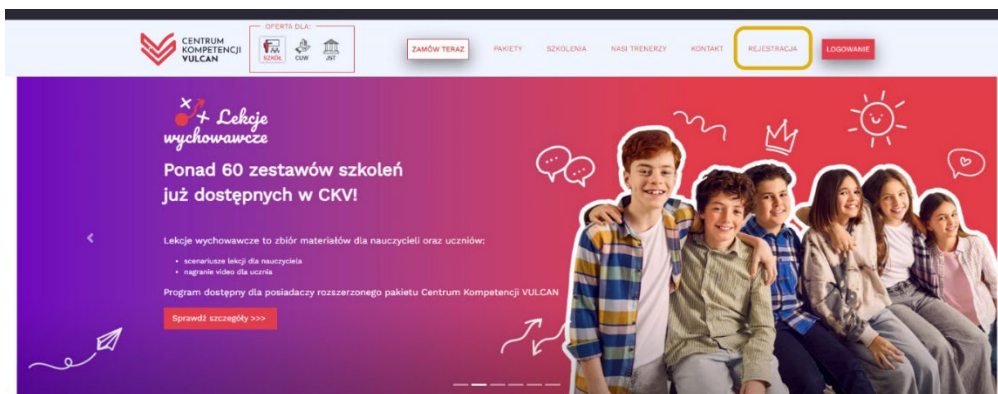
CENTRUM KOMPETENCJI VULCAN

OFERTA DLA:
SZKÓŁ CUW JST

ZAMÓW TERAZ PAKIETY SZKOLENIA NASI TRENERZY KONTAKT REJESTRACJA LOGOWANIE

Lekcje wychowawcze

Ponad 60 zestawów szkoleń już dostępnych w CKV!

Lekcje wychowawcze to zbiór materiałów dla nauczycieli oraz uczniów:

- scenariusze lekcji dla nauczyciela
- nagranie video dla ucznia

Program dostępny dla posiadaczy rozszerzonego pakietu Centrum Kompetencji VULCAN

Sprawdź szczegóły >>>